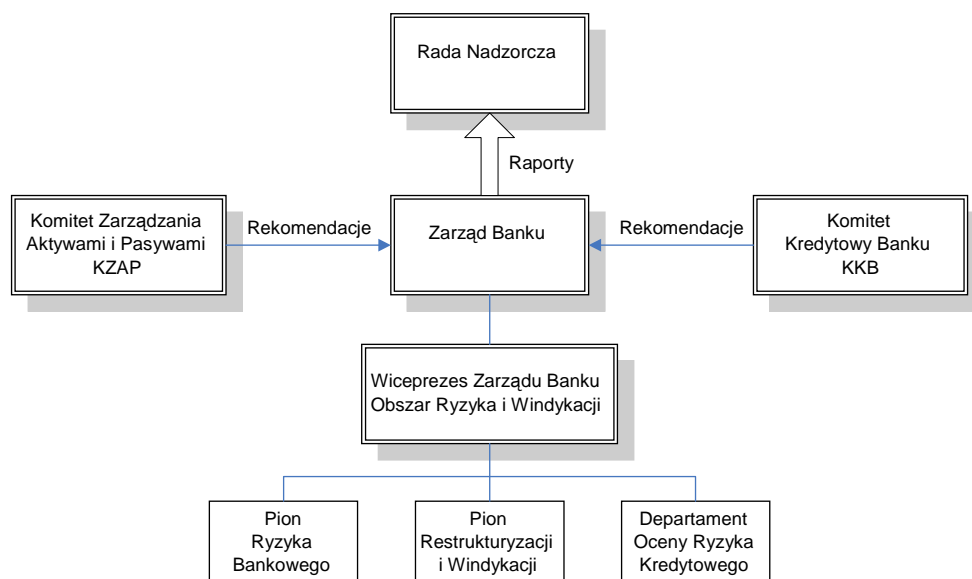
Rada Nadzorcza

Raporty

Komitet Zarządzania Aktywami i Pasywami KZAP

Rekomendacje

Zarząd Banku

Rekomendacje

Komitet Kredytowy Banku KKB

Wiceprezes Zarządu Banku Obszar Ryzyka i Windykacji

Pion Ryzyka Bankowego

Pion Restrukturyzacji i Windykacji

Departament Oceny Ryzyka Kredytowego